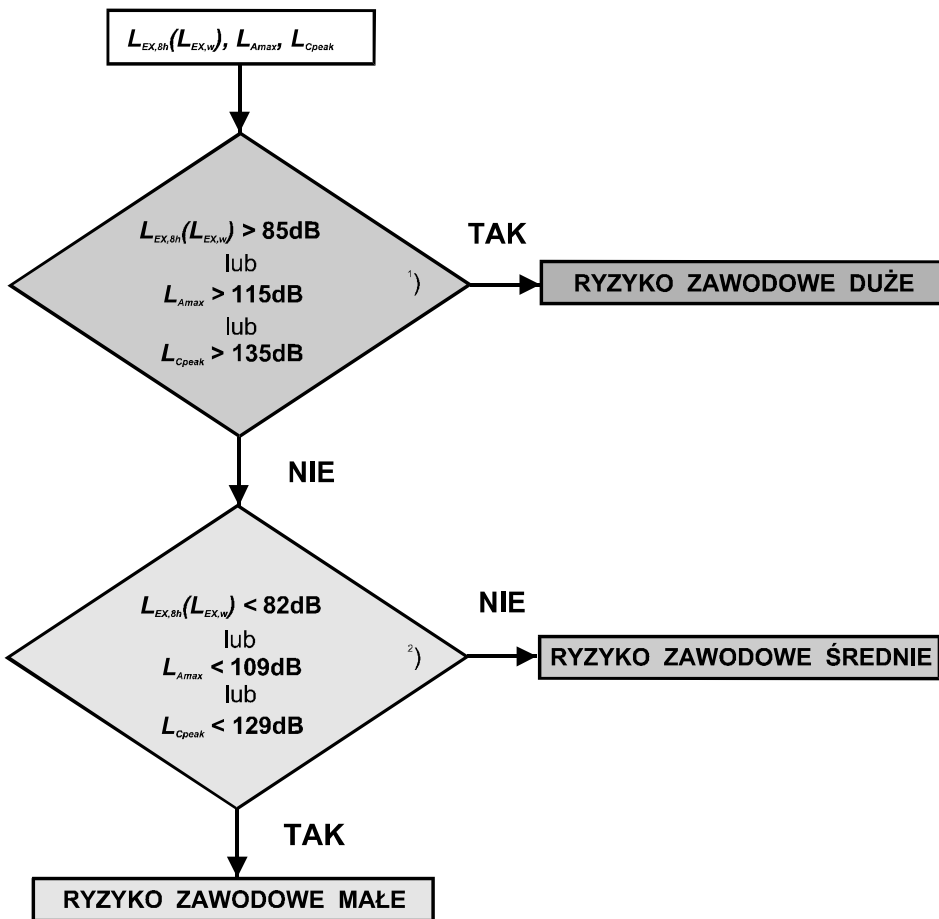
$L_{EX,8h}(L_{EX,w})$, $L_{Amax}$, $L_{Cpeak}$

$L_{EX,8h}(L_{EX,w})$ > 85dB
lub
$L_{Amax}$ > 115dB
lub
$L_{Cpeak}$ > 135dB
$^{1})$

TAK

RYZYKO ZAWODOWE DUŻE

NIE

$L_{EX,8h}(L_{EX,w})$ < 82dB
lub
$L_{Amax}$ < 109dB
lub
$L_{Cpeak}$ < 129dB
$^{2})$

NIE

RYZYKO ZAWODOWE ŚREDNIE

TAK

RYZYKO ZAWODOWE MAŁE